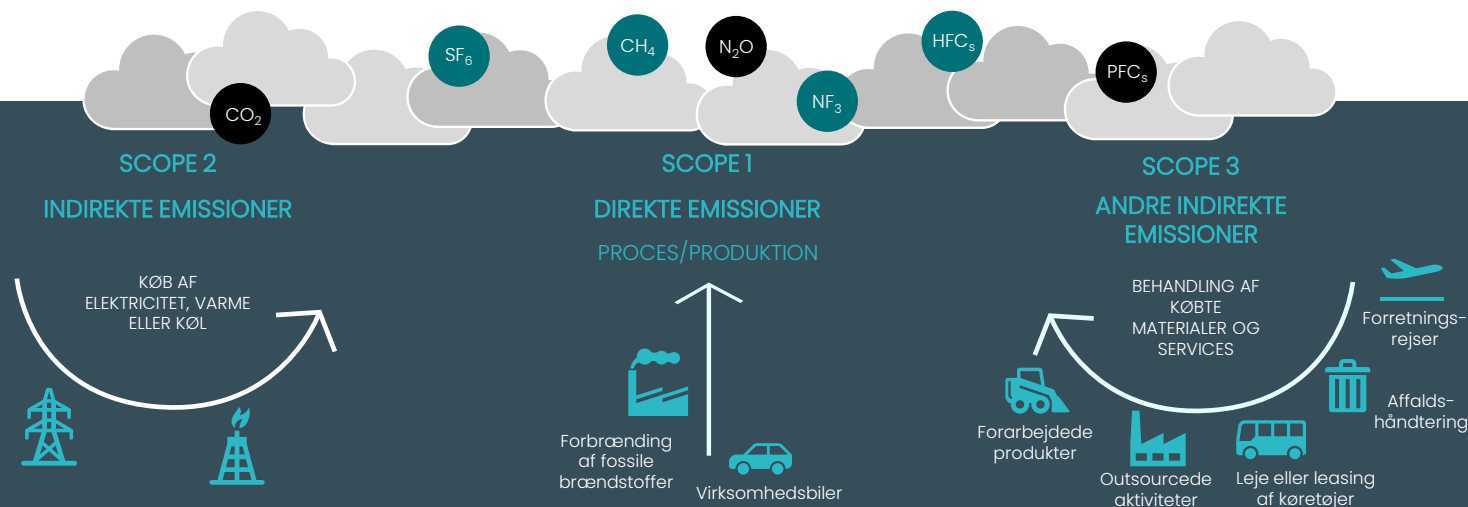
$CO_2$ $SF_6$ $CH_4$ $N_2O$ $NF_3$ $HFC_s$ $PFC_s$

SCOPE 2

INDIREKTE EMISSIONER

KØB AF ELEKTRICITET, VARME ELLER KØL

SCOPE 1

DIREKTE EMISSIONER

PROCES/PRODUKTION

Forbrænding af fossile brændstoffer

Virksomhedsbiler

SCOPE 3

ANDRE INDIREKTE EMISSIONER

BEHANDLING AF KØBTE MATERIALER OG SERVICES

Forretningsrejser

Affaldshåndtering

Forarbejdede produkter

Outsourcede aktiviteter

Leje eller leasing af køretøjer